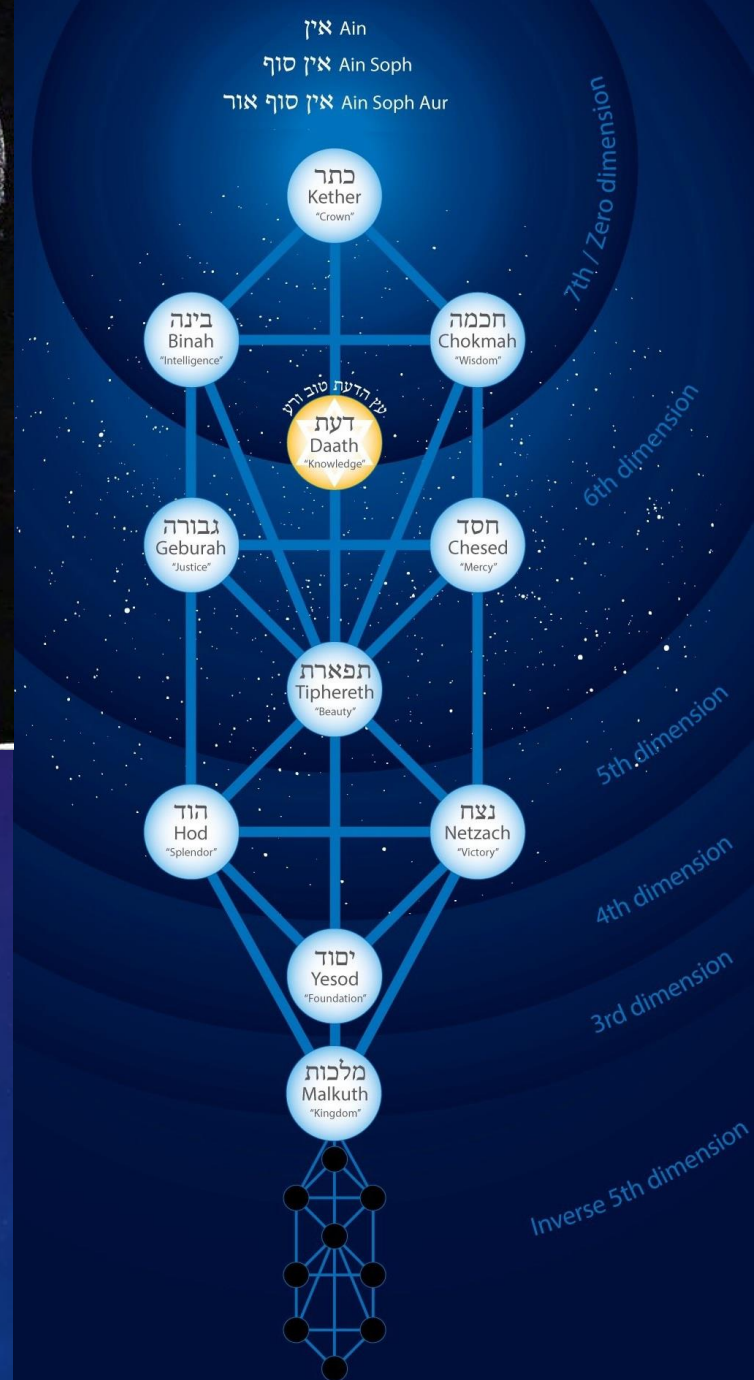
אין Ain
אין סוף Ain Soph
אין סוף אור Ain Soph Aur

7th / Zero dimension

כתר
Kether
"Crown"

בינה
Binah
"Intelligence"

חכמה
Chokmah
"Wisdom"

עץ הדעת טוב ורע
דעת
Daath
"Knowledge"

6th dimension

גבורה
Geburah
"Justice"

חסד
Chesed
"Mercy"

תפארת
Tiphereth
"Beauty"

5th dimension

הוד
Hod
"Splendor"

נצח
Netzach
"Victory"

4th dimension

יסוד
Yesod
"Foundation"

3rd dimension

מלכות
Malkuth
"Kingdom"

Inverse 5th dimension